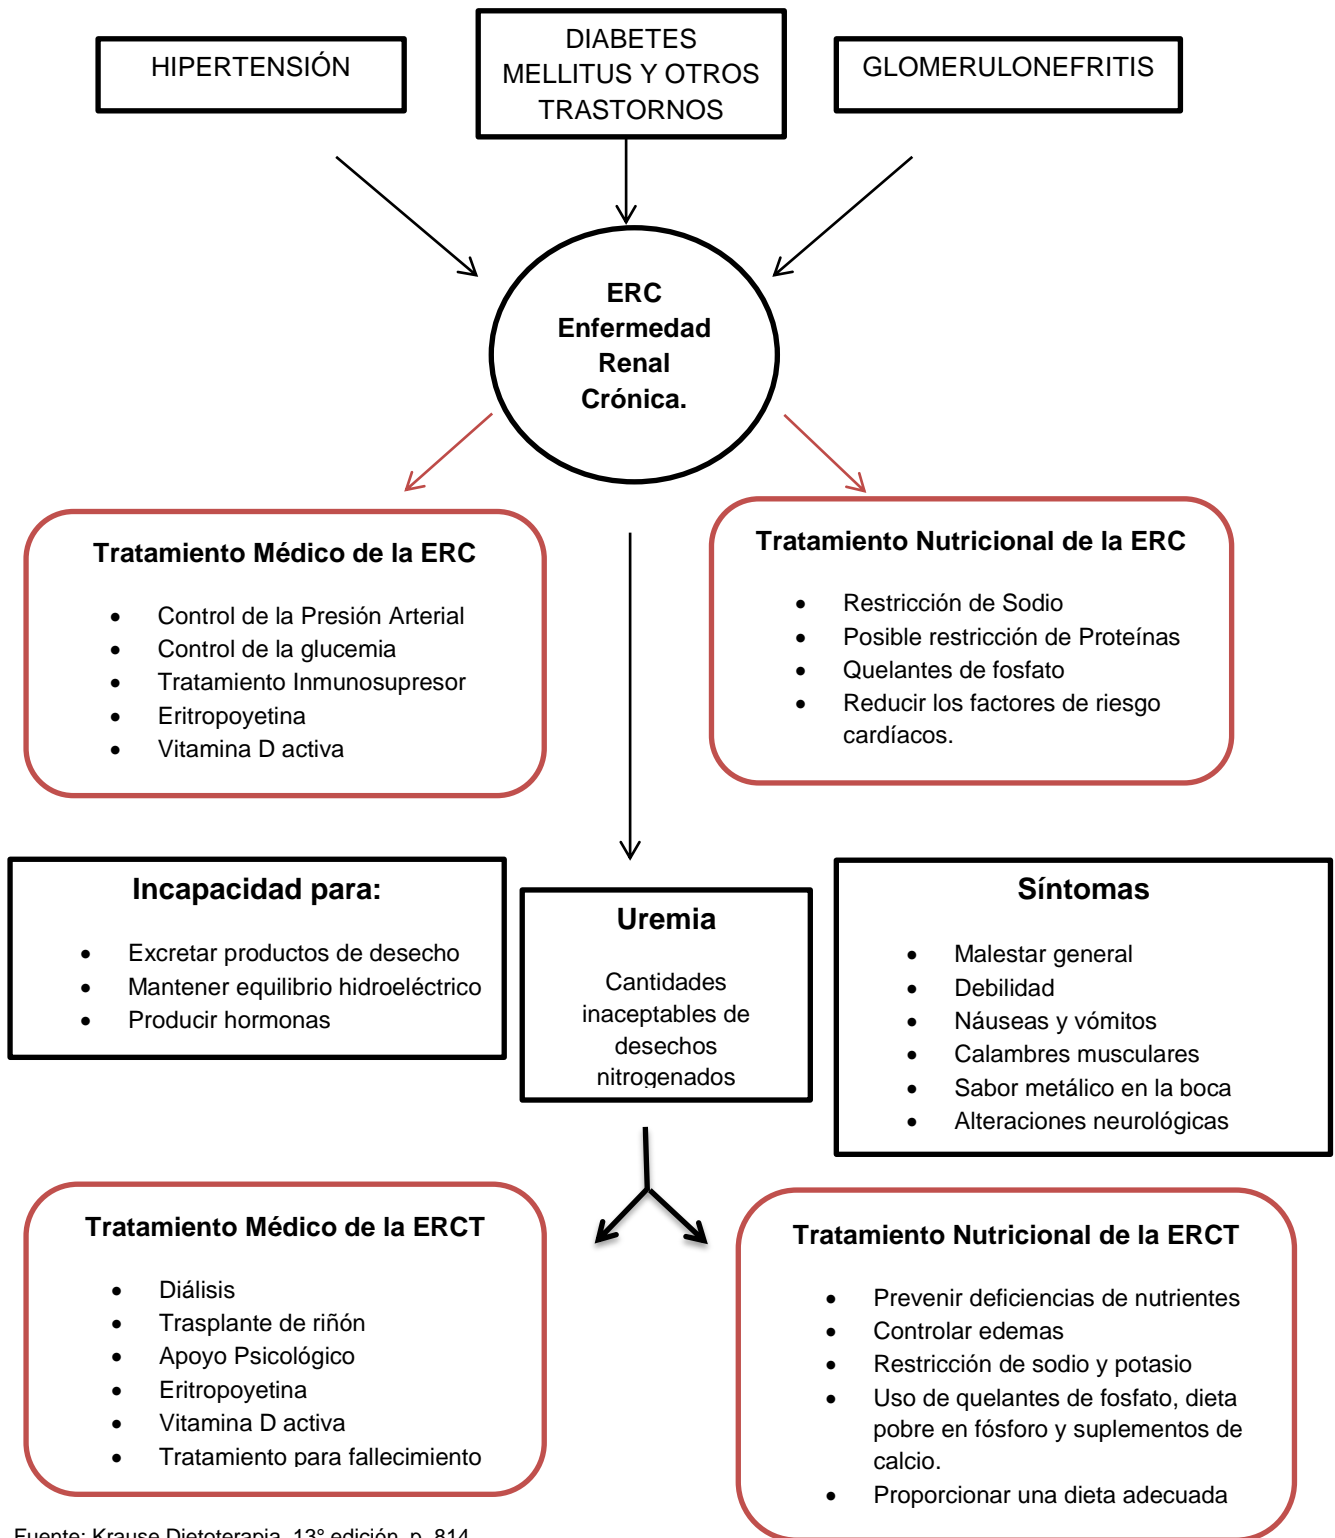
HIPERTENSIÓN

DIABETES MELLITUS Y OTROS TRASTORNOS

GLOMERULONEFRITIS

ERC Enfermedad Renal Crónica.

Tratamiento Médico de la ERC

- Control de la Presión Arterial
- Control de la glucemia
- Tratamiento Inmunosupresor
- Eritropoyetina
- Vitamina D activa

Tratamiento Nutricional de la ERC

- Restricción de Sodio
- Posible restricción de Proteínas
- Quelantes de fosfato
- Reducir los factores de riesgo cardíacos.

Incapacidad para:

- Excretar productos de desecho
- Mantener equilibrio hidroeléctrico
- Producir hormonas

Uremia

Cantidades inaceptables de desechos nitrogenados

Síntomas

- Malestar general
- Debilidad
- Náuseas y vómitos
- Calambres musculares
- Sabor metálico en la boca
- Alteraciones neurológicas

Tratamiento Médico de la ERCT

- Diálisis
- Trasplante de riñón
- Apoyo Psicológico
- Eritropoyetina
- Vitamina D activa
- Tratamiento para fallecimiento

Tratamiento Nutricional de la ERCT

- Prevenir deficiencias de nutrientes
- Controlar edemas
- Restricción de sodio y potasio
- Uso de quelantes de fosfato, dieta pobre en fósforo y suplementos de calcio.
- Proporcionar una dieta adecuada

Fuente: Krause Dietoterapia, 13° edición, p. 814